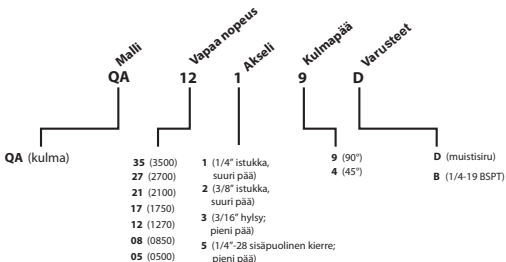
Malli
Vapaa nopeus
Akseli
Kulmapää
Varusteet

QA 12 1 9 D

QA (kulma)

35 (3500)
27 (2700)
21 (2100)
17 (1750)
12 (1270)
08 (0850)
05 (0500)

1 (1/4" istukka, suuri pää)
2 (3/8" istukka, suuri pää)
3 (3/16" hylsy; pieni pää)
5 (1/4"-28 sisäpuolinen kierre; pieni pää)

9 (90°)
4 (45°)

D (muistisiru)
B (1/4-19 BSPT)